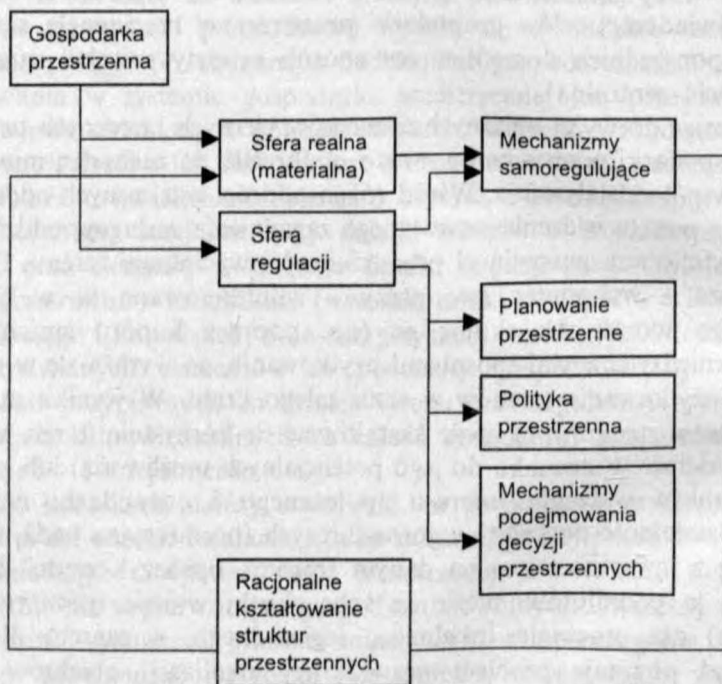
Gospodarka przestrzenna

Sfera realna (materialna)

Sfera regulacji

Mechanizmy samoregulujące

Planowanie przestrzenne

Polityka przestrzenna

Mechanizmy podejmowania decyzji przestrzennych

Racjonalne kształtowanie struktur przestrzennych